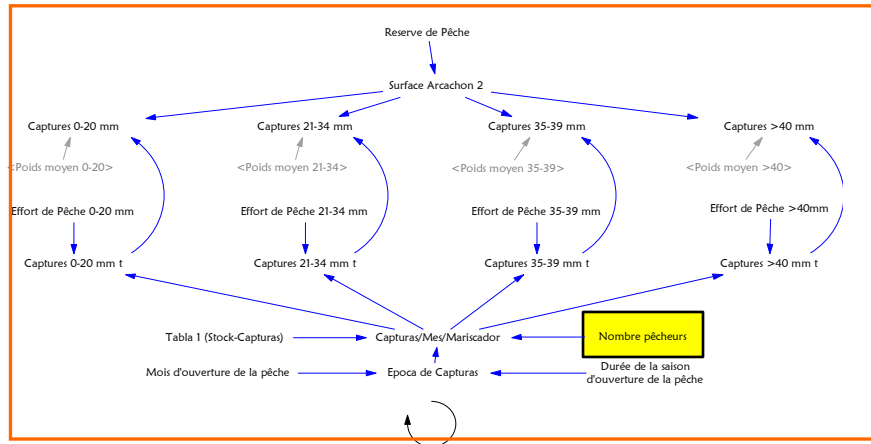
Reserve de Pêche

Surface Arcachon 2

Captures 0-20 mm
Captures 21-34 mm
Captures 35-39 mm
Captures >40 mm

<Poids moyen 0-20>
<Poids moyen 21-34>
<Poids moyen 35-39>
<Poids moyen >40>

Effort de Pêche 0-20 mm
Effort de Pêche 21-34 mm
Effort de Pêche 35-39 mm
Effort de Pêche >40mm

Captures 0-20 mm t
Captures 21-34 mm t
Captures 35-39 mm t
Captures >40 mm t

Tabla 1 (Stock-Capturas)
Capturas/Mes/Mariscador
Nombre pêcheurs

Mois d'ouverture de la pêche
Epoca de Capturas
Durée de la saison d'ouverture de la pêche